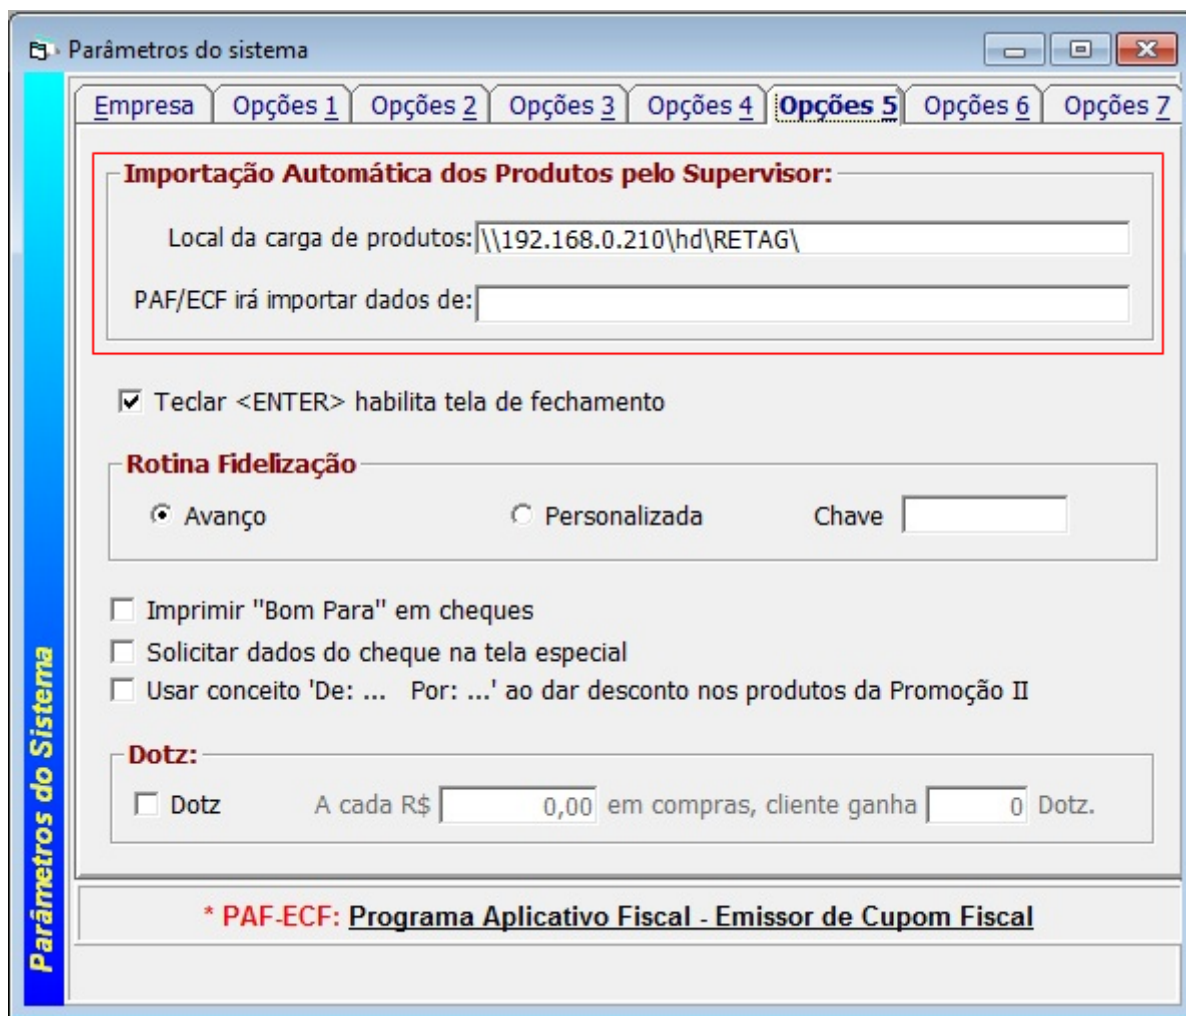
Parâmetros do sistema

Parâmetros do Sistema

Empresa | Opções 1 | Opções 2 | Opções 3 | Opções 4 | Opções 5 | Opções 6 | Opções 7

Importação Automática dos Produtos pelo Supervisor:

Local da carga de produtos: \\192.168.0.210\hd\RETAG\

PAF/ECF irá importar dados de:

Teclar <ENTER> habilita tela de fechamento

Rotina Fidelização

Avanço

Personalizada

Chave

Imprimir "Bom Para" em cheques

Solicitar dados do cheque na tela especial

Usar conceito 'De: ... Por: ...' ao dar desconto nos produtos da Promoção II

Dotz:

Dotz

A cada R$ 0,00 em compras, cliente ganha 0 Dotz.

* PAF-ECF: Programa Aplicativo Fiscal - Emissor de Cupom Fiscal